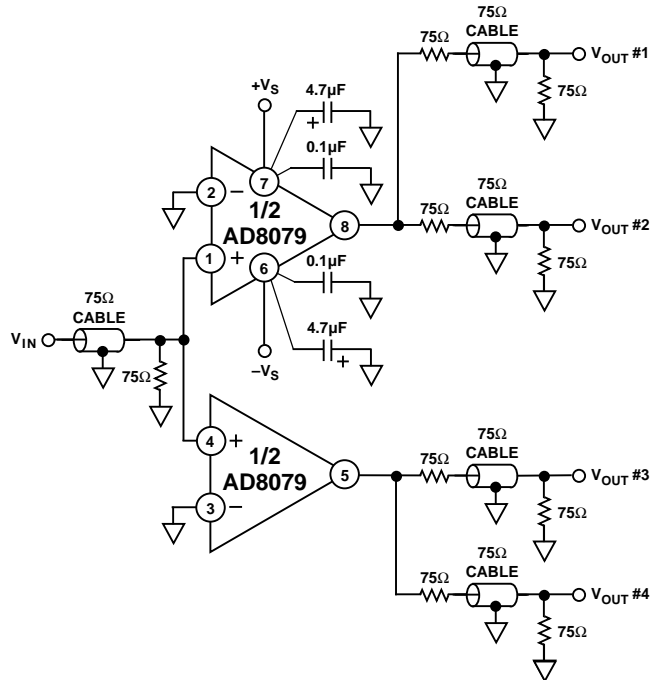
$+V_S$

4.7µF

+

0.1µF

75Ω CABLE

75Ω

$V_{OUT}$ #1

75Ω

2

7

−

1/2 AD8079

8

75Ω CABLE

75Ω

$V_{OUT}$ #2

75Ω

1

+

6

0.1µF

75Ω CABLE

$V_{IN}$

75Ω

4.7µF

+

$-V_S$

4

+

1/2 AD8079

5

75Ω CABLE

75Ω

$V_{OUT}$ #3

75Ω

3

−

75Ω CABLE

75Ω

$V_{OUT}$ #4

75Ω